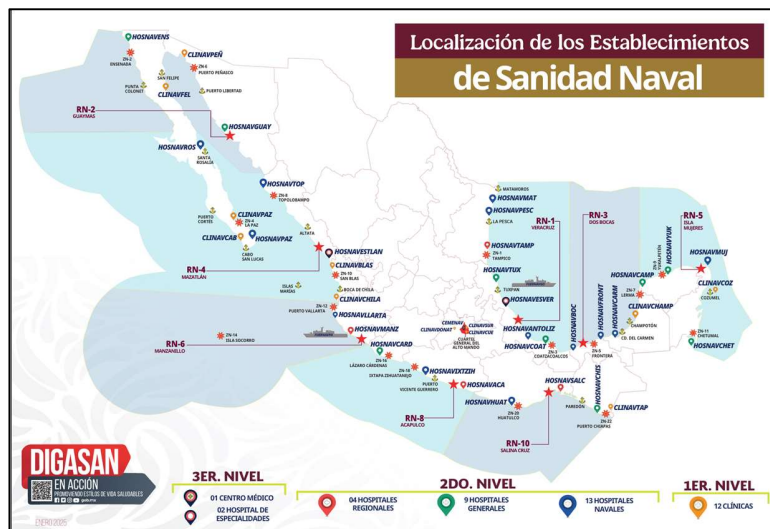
Localización de los Establecimientos
de Sanidad Naval

HOSNAVENS
ZN-2 ENSENADA
CLINAVPEÑ
ZN-1 PUERTO PEÑASCO
SAN FELIPE
PUERTO LIBERTAD
PUNTA COLONET
CLINAVFEL
RN-2 GUAYMAS
HOSNAVGUAY
HOSNAVROS
SANTA ROSALÍA
HOSNAVTOP
ZN-8 TOPOLOBAMPO
PUERTO CORTÉS
CLINAVPAZ
ZN-4 LA PAZ
CLINAVCAB
HOSNAVPAZ
CABO SAN LUCAS
ALTATA
RN-4 MAZATLÁN
HOSNAVESTLAN
CLINAVBLAS
ZN-10 SAN BLAS
BOCA DE CHILA
ISLAS MARÍAS
CLINAVCHILA
ZN-12 PUERTO VALLARTA
HOSNAVLLARTA
RN-6 MANZANILLO
ZN-14 ISLA SOCORRO
HOSNAVMANZ
HOSNAVCARD
LÁZARO CÁRDENAS
ZN-16 IXTAPA ZIHUATANEJO
HOSNAVIXTZIH
PUERTO VICENTE GUERRERO
HOSNAVACA
RN-8 ACAPULCO
HOSNAVHUAT
ZN-20 HUATULCO
HOSNAVSALC
RN-10 SALINA CRUZ
PAREDÓN
CLINAVTAP
ZN-22 PUERTO CHIAPAS
HOSNAVCHIS
MATAMOROS
HOSNAVMAT
HOSNAVPESC
LA PESCA
RN-1 VERACRUZ
HOSNAVTAMP
ZN-1 TAMPICO
HOSNAVTUX
TUXPAN
HOSNAVESVER
CEMENAV
CLINAVGUADE
CLINAVSUR
CLINAVCUE
CUARTEL GENERAL DEL ALTO MANDO
HOSNAVANTOLIZ
HOSNAVCOAT
ZN-3 COATZACOALCOS
RN-3 DOS BOCAS
HOSNAVBOC
ZN-5 FRONTERA
HOSNAVFRONT
HOSNAVCARM
HOSNAVCAMP
ZN-7 LERMA
CLINAVCHAMP
CHAMPOTÓN
CD. DEL CARMEN
ZN-9 YUKALPETÉN
HOSNAVYUK
RN-5 ISLA MUJERES
HOSNAVMUJ
CLINAVCOZ
COZUMEL
ZN-11 CHETUMAL
HOSNAVCHET

DIGASAN
EN ACCIÓN
PROMOVIENDO ESTILOS DE VIDA SALUDABLES
@sds.mx
3ER. NIVEL
01 CENTRO MÉDICO
02 HOSPITAL DE ESPECIALIDADES
2DO. NIVEL
04 HOSPITALES REGIONALES
9 HOSPITALES GENERALES
13 HOSPITALES NAVALES
1ER. NIVEL
12 CLÍNICAS
ENERO 2025